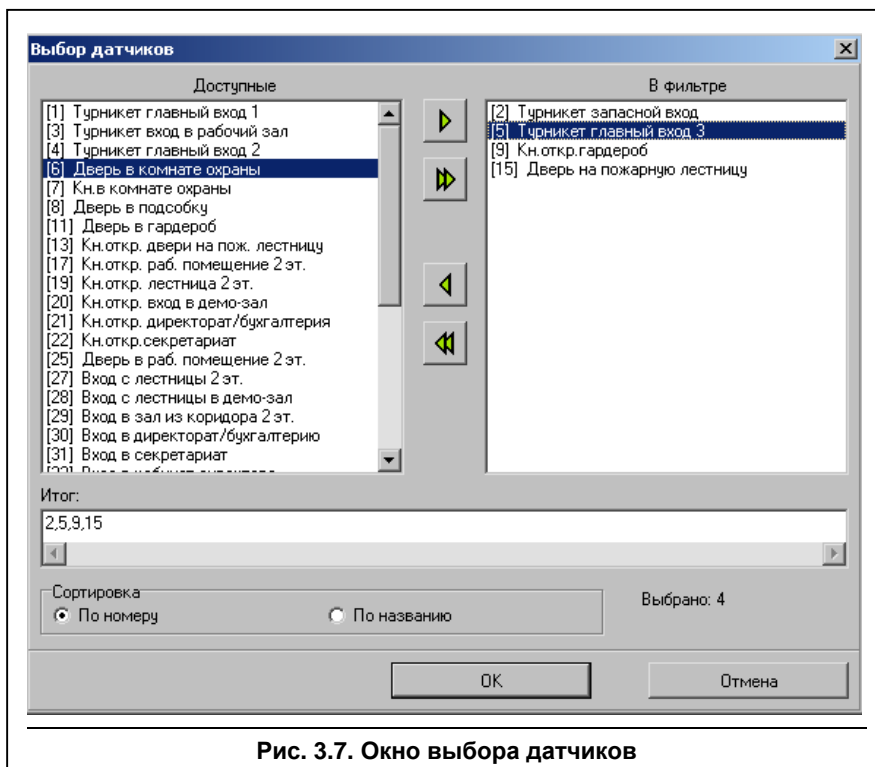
Выбор датчиков

Доступные

[1] Турникет главный вход 1
[3] Турникет вход в рабочий зал
[4] Турникет главный вход 2
[6] Дверь в комнате охраны
[7] Кн.в комнате охраны
[8] Дверь в подсобку
[11] Дверь в гардероб
[13] Кн.откр. двери на пож. лестницу
[17] Кн.откр. раб. помещение 2 эт.
[19] Кн.откр. лестница 2 эт.
[20] Кн.откр. вход в демо-зал
[21] Кн.откр. директорат/бухгалтерия
[22] Кн.откр.секретариат
[25] Дверь в раб. помещение 2 эт.
[27] Вход с лестницы 2 эт.
[28] Вход с лестницы в демо-зал
[29] Вход в зал из коридора 2 эт.
[30] Вход в директорат/бухгалтерию
[31] Вход в секретариат
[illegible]

В фильтре

[2] Турникет запасной вход
[5] Турникет главный вход 3
[9] Кн.откр.гардероб
[15] Дверь на пожарную лестницу

Итог:
2,5,9,15

Сортировка
По номеру
По названию

Выбрано: 4

OK
Отмена

Рис. 3.7. Окно выбора датчиков